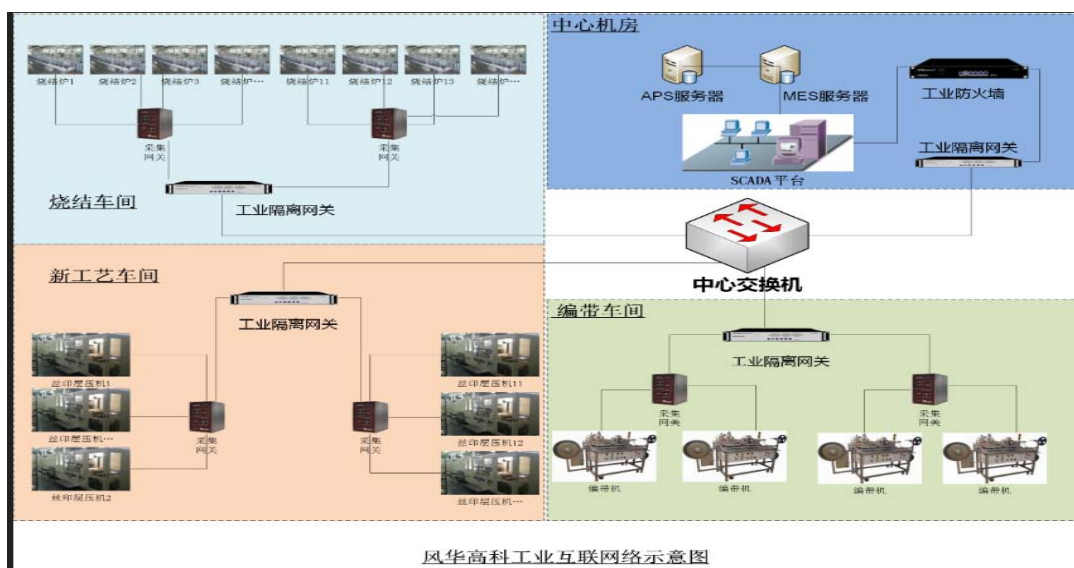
烧结炉1 烧结炉2 烧结炉3 烧结炉… 烧结炉11 烧结炉12 烧结炉13 烧结炉…

采集网关

采集网关

工业隔离网关

烧结车间

中心机房

APS服务器

MES服务器

工业防火墙

SCADA平台

工业隔离网关

中心交换机

新工艺车间

工业隔离网关

丝印层压机1

丝印层压机…

丝印层压机2

采集网关

采集网关

丝印层压机11

丝印层压机12

丝印层压机…

编带车间

工业隔离网关

采集网关

采集网关

编带机 编带机 编带机 编带机

风华高科工业互联网络示意图